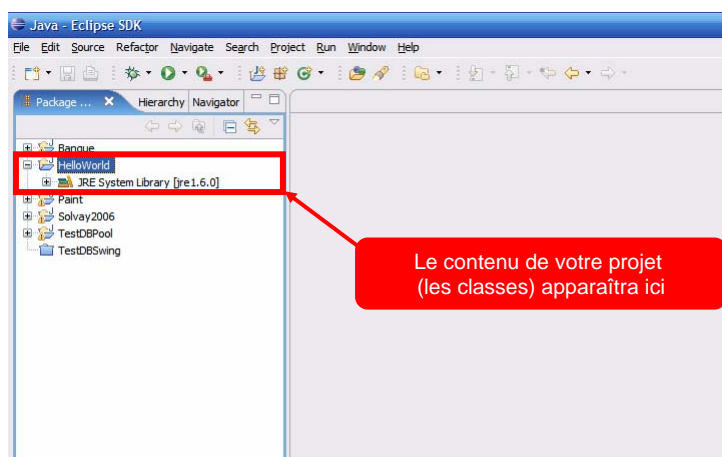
Java - Eclipse SDK

File Edit Source Refactor Navigate Search Project Run Window Help

Package ... Hierarchy Navigator

Banque
HelloWorld
JRE System Library [jre1.6.0]
Paint
Solvay2006
TestDBPool
TestDBSwing

Le contenu de votre projet (les classes) apparaîtra ici